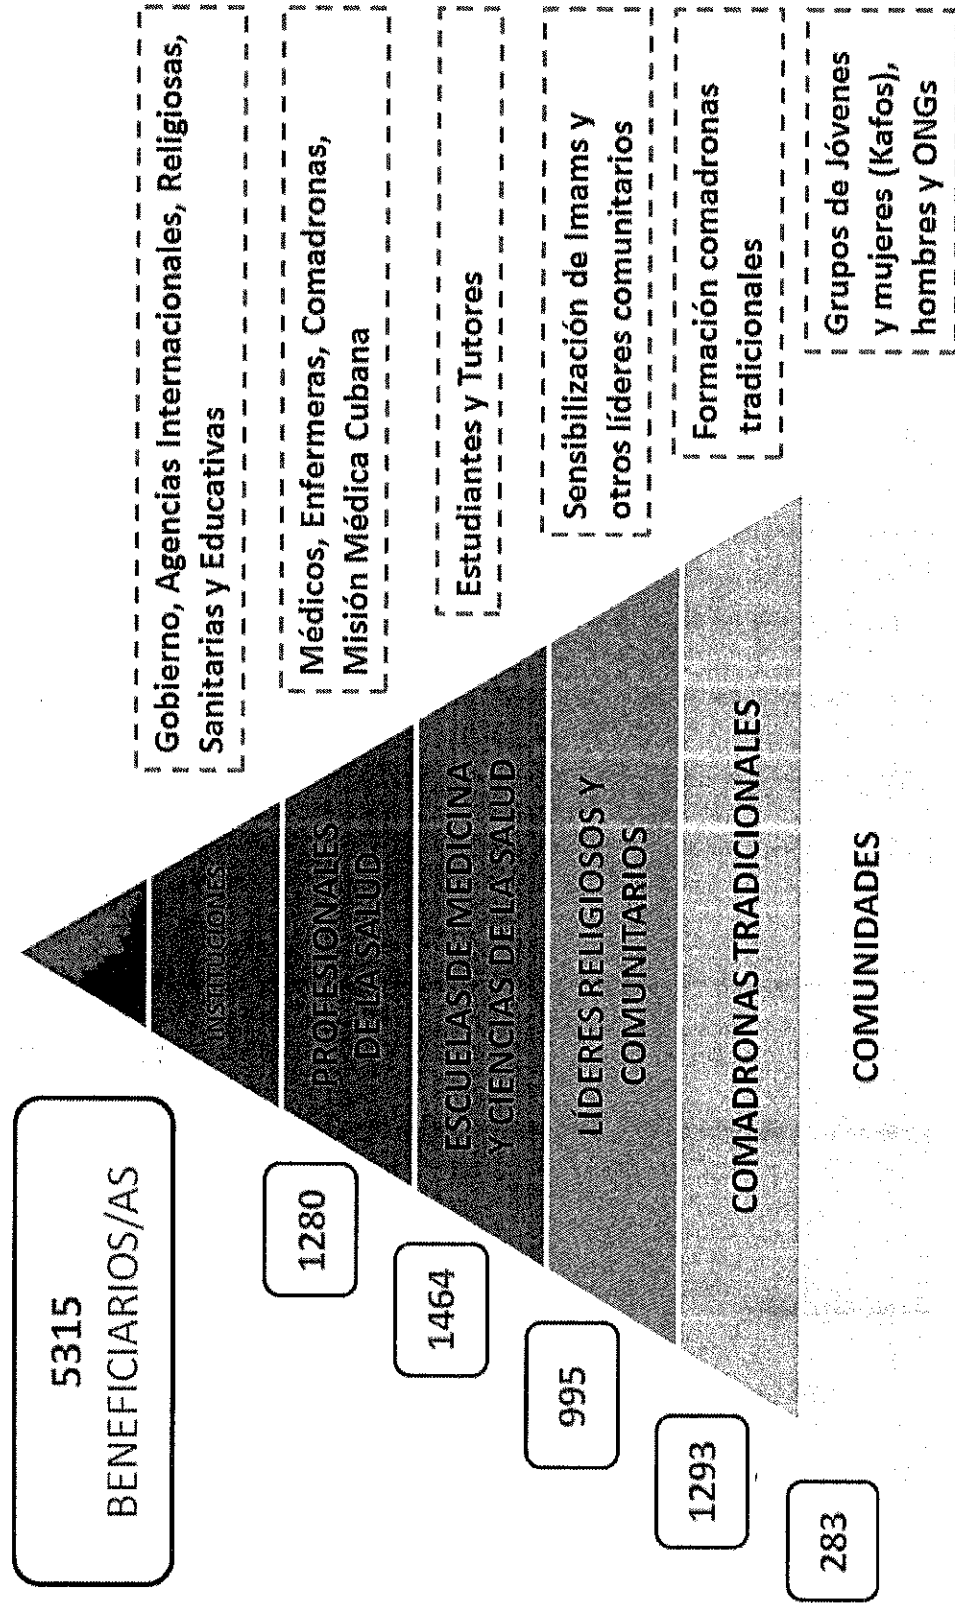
5315
BENEFICIARIOS/AS

1280

1464

995

1293

283

INSTITUCIONES

PROFESIONALES DE LA SALUD

ESCUELAS DE MEDICINA Y CIENCIAS DE LA SALUD

LÍDERES RELIGIOSOS Y COMUNITARIOS

COMADRONAS TRADICIONALES

COMUNIDADES

Gobierno, Agencias Internacionales, Religiosas, Sanitarias y Educativas

Médicos, Enfermeras, Comadronas, Misión Médica Cubana

Estudiantes y Tutores

Sensibilización de Imams y otros líderes comunitarios

Formación comadronas tradicionales

Grupos de Jóvenes y mujeres (Kafos), hombres y ONGs